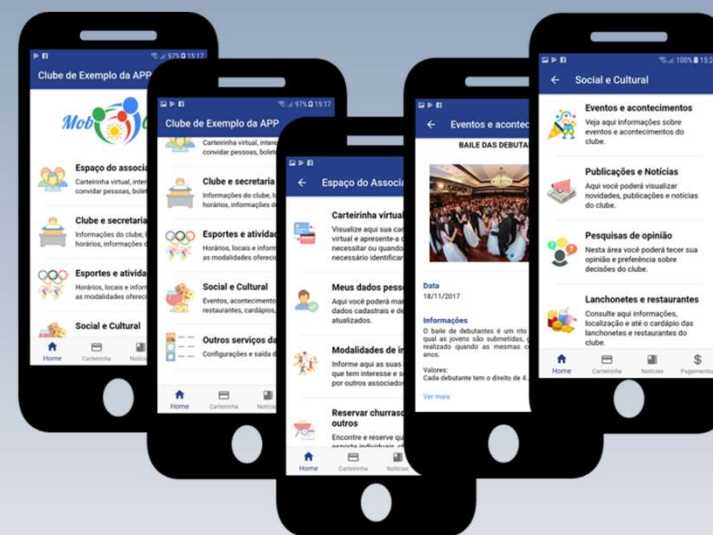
97% 15:17
Clube de Exemplo da APP
Mob
Espaço do associ
Carteirinha virtual, inter convidar pessoas, bolet
Clube e secretaria
Informações do clube, l horários, informações d
Esportes e ativid
Horários, locais e inform as modalidades oferec
Social e Cultural
Home
Carteirinha
Notíci

97% 15:17
Clube de Exemplo da APP
Carteirinha virtual, inter convidar pessoas, bolet
Clube e secretari
Informações do clube, l horários, informações d
Esportes e ativida
Horários, locais e inform as modalidades oferec
Social e Cultural
Eventos, acontecim restaurantes, cardápios
Outros serviços d
Configurações e saída d
Home
Carteirinha
Notíc

Espaço do Associ
Carteirinha virtual
Visualize aqui sua ca virtual e apresente a necessitar ou quand necessário identificar
Meus dados pess
Aqui você poderá ma dados cadastrais e d atualizados.
Modalidades de i
Informe aqui as suas que tem interesse e s por outros associado
Reservar churras outros
Encontre e reserve qu
Home
Carteirinha
Notícias

Eventos e acontec
BAILE DAS DEBUTA
Data
18/11/2017
Informações
O baile de debutantes é um rito qual as jovens são submetidas, realizado quando as mesmas anos.
Valores:
Cada debutante tem o direito de 4.
Ver mais

100% 15:2
Social e Cultural
Eventos e acontecimentos
Veja aqui informações sobre eventos e acontecimentos do clube.
Publicações e Notícias
Aqui você poderá visualizar novidades, publicações e notícias do clube.
Pesquisas de opinião
Nesta área você poderá tecer sua opinião e preferência sobre decisões do clube.
Lanchonetes e restaurantes
Consulte aqui informações, localização e até o cardápio das lanchonetes e restaurantes do clube.
Home
Carteirinha
Notícias
Pagamento